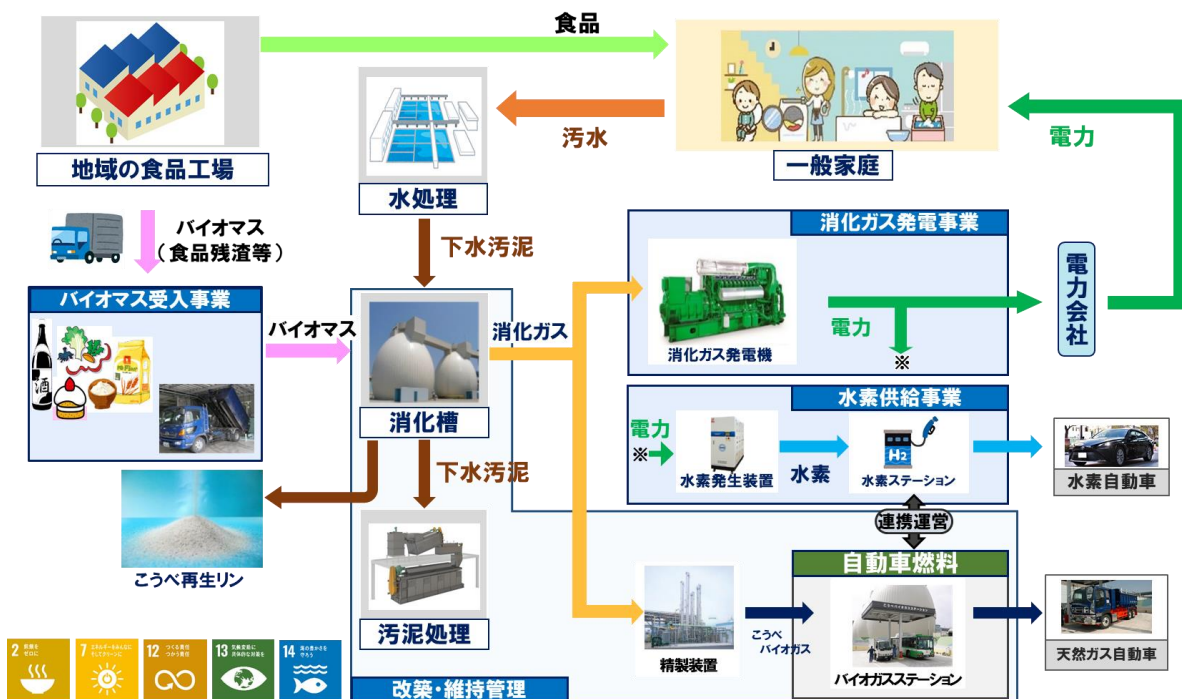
食品

地域の食品工場

汚水

一般家庭

電力

水処理

バイオマス
（食品残渣等）

下水汚泥

消化ガス発電事業

バイオマス受入事業

バイオマス

消化ガス

電力

電力会社

酒

消化ガス発電機

※

水素供給事業

消化槽

電力
※

水素

水素発生装置

水素ステーション

水素自動車

下水汚泥

こうべ再生リン

連携運営

自動車燃料

汚泥処理

精製装置

こうべバイオガス

バイオガスステーション

天然ガス自動車

改築・維持管理

2 飢餓をゼロに
7 エネルギーをみんなに そしてクリーンに
12 つくる責任 つかう責任
13 気候変動に具体的な対策を
14 海の豊かさを守ろう